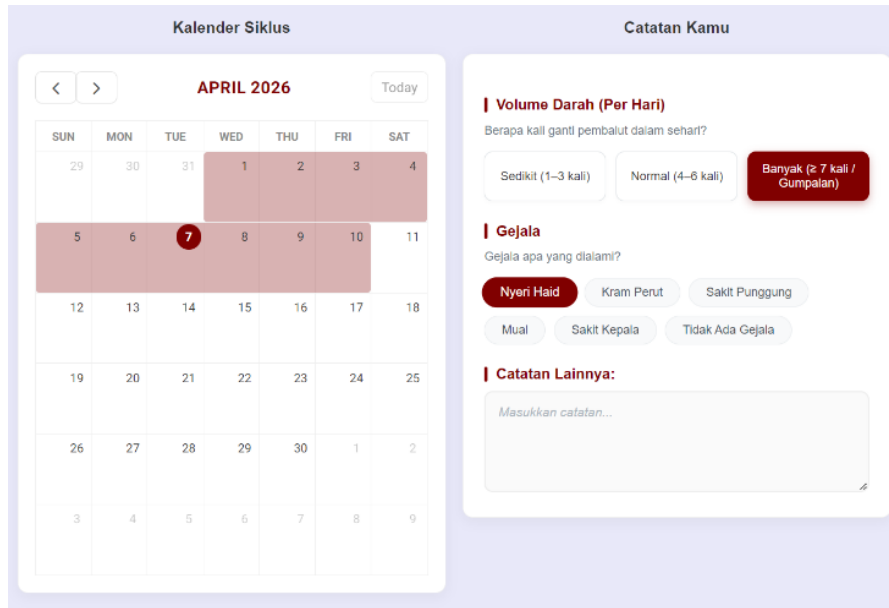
Kalender Siklus

‹ ›

APRIL 2026

Today

| SUN | MON | TUE | WED | THU | FRI | SAT |
|---|---|---|---|---|---|---|
| 29 | 30 | 31 | 1 | 2 | 3 | 4 |
| 5 | 6 | 7 | 8 | 9 | 10 | 11 |
| 12 | 13 | 14 | 15 | 16 | 17 | 18 |
| 19 | 20 | 21 | 22 | 23 | 24 | 25 |
| 26 | 27 | 28 | 29 | 30 | 1 | 2 |
| 3 | 4 | 5 | 6 | 7 | 8 | 9 |

Catatan Kamu

Volume Darah (Per Hari)

Berapa kali ganti pembalut dalam sehari?

Sedikit (1–3 kali)

Normal (4–6 kali)

Banyak (≥ 7 kali / Gumpalan)

Gejala

Gejala apa yang dialami?

Nyeri Haid

Kram Perut

Sakit Punggung

Mual

Sakit Kepala

Tidak Ada Gejala

Catatan Lainnya:

Masukkan catatan...